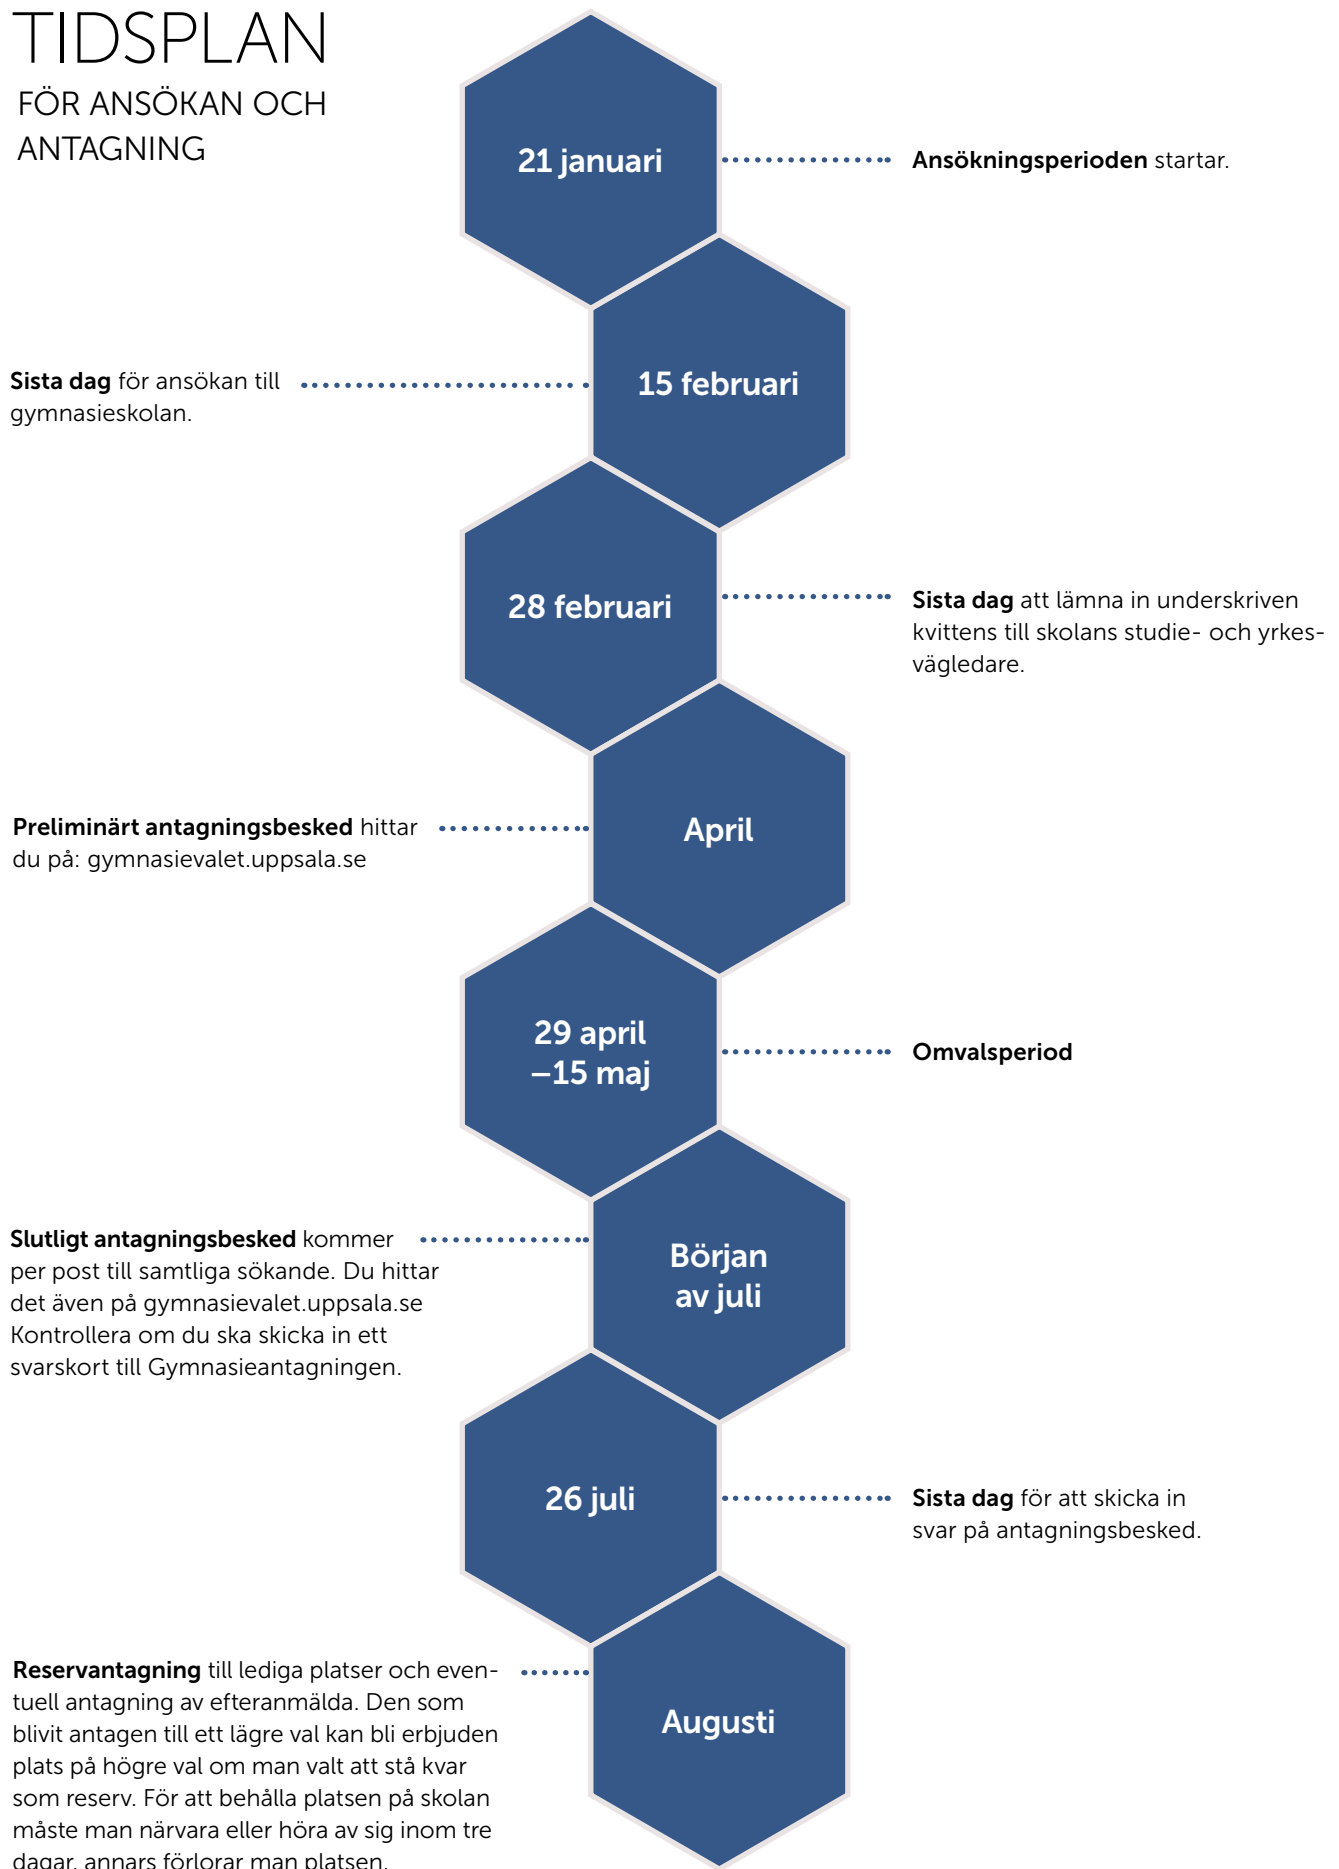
TIDSPLAN
FÖR ANSÖKAN OCH ANTAGNING

21 januari

Ansökningsperioden startar.

Sista dag för ansökan till gymnasieskolan.

15 februari

28 februari

Sista dag att lämna in underskriven kvittens till skolans studie- och yrkesvägledare.

Preliminärt antagningsbesked hittar du på: gymnasievalet.uppsala.se

April

29 april –15 maj

Omvalsperiod

Slutligt antagningsbesked kommer per post till samtliga sökande. Du hittar det även på gymnasievalet.uppsala.se Kontrollera om du ska skicka in ett svarskort till Gymnasieantagningen.

Början av juli

26 juli

Sista dag för att skicka in svar på antagningsbesked.

Reservantagning till lediga platser och eventuell antagning av efteranmälda. Den som blivit antagen till ett lägre val kan bli erbjuden plats på högre val om man valt att stå kvar som reserv. För att behålla platsen på skolan måste man närvara eller höra av sig inom tre dagar, annars förlorar man platsen.

Augusti